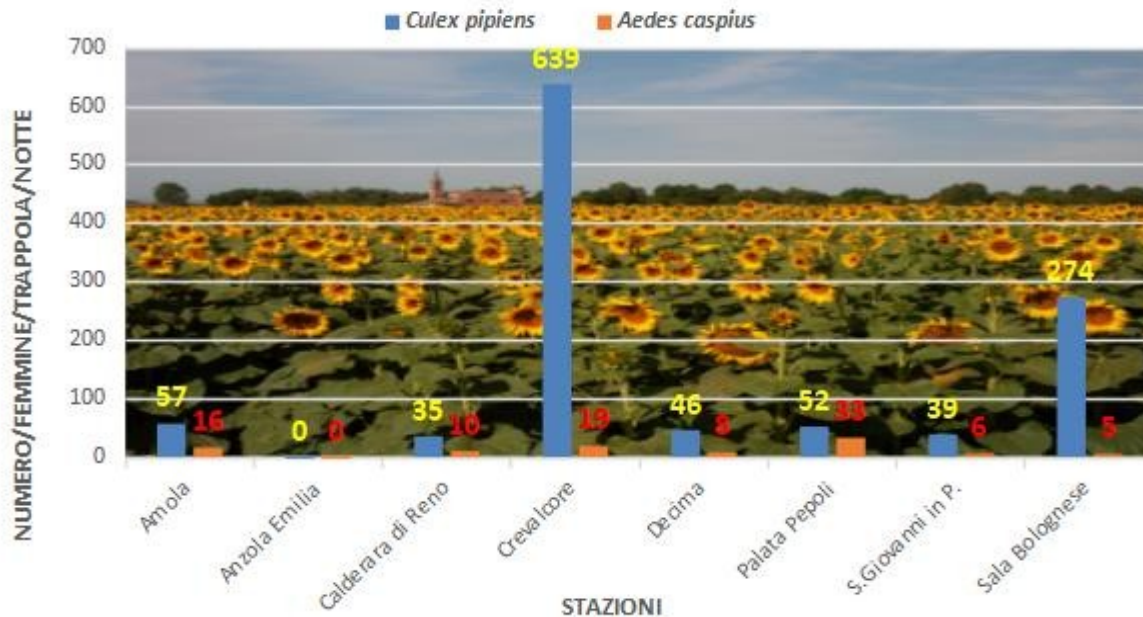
Culex pipiens
Aedes caspius

NUMERO/FEMMINE/TRAPPOLA/NOTTE

700
600
500
400
300
200
100
0

57 16
0 0
35 10
639 19
46 8
52 33
39 6
274 5

Amola
Anzola Emilia
Calderara di Reno
Crevalcore
Decima
Palata Pepoli
S.Giovanni in P.
Sala Bolognese

STAZIONI